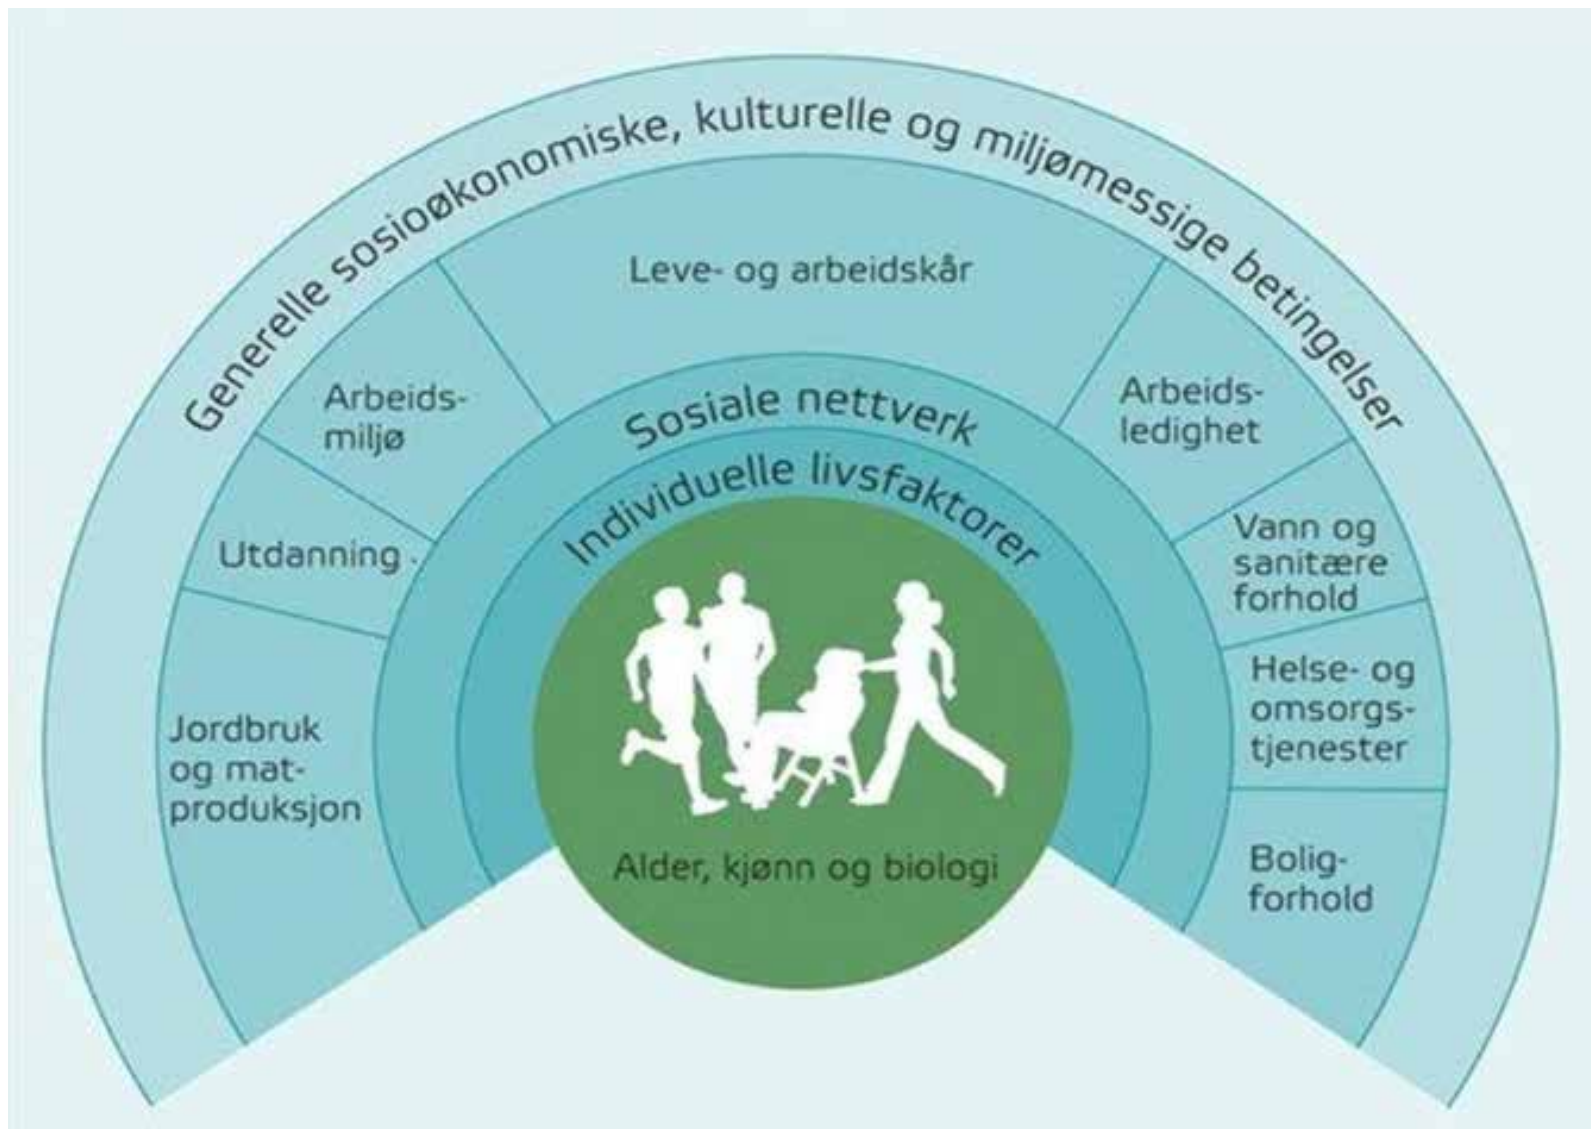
Generelle sosioøkonomiske, kulturelle og miljømessige betingelser

Leve- og arbeidskår

Arbeidsmiljø

Arbeidsledighet

Utdanning

Vann og sanitære forhold

Jordbruk og matproduksjon

Helse- og omsorgstjenester

Boligforhold

Sosiale nettverk

Individuelle livsfaktorer

Alder, kjønn og biologi